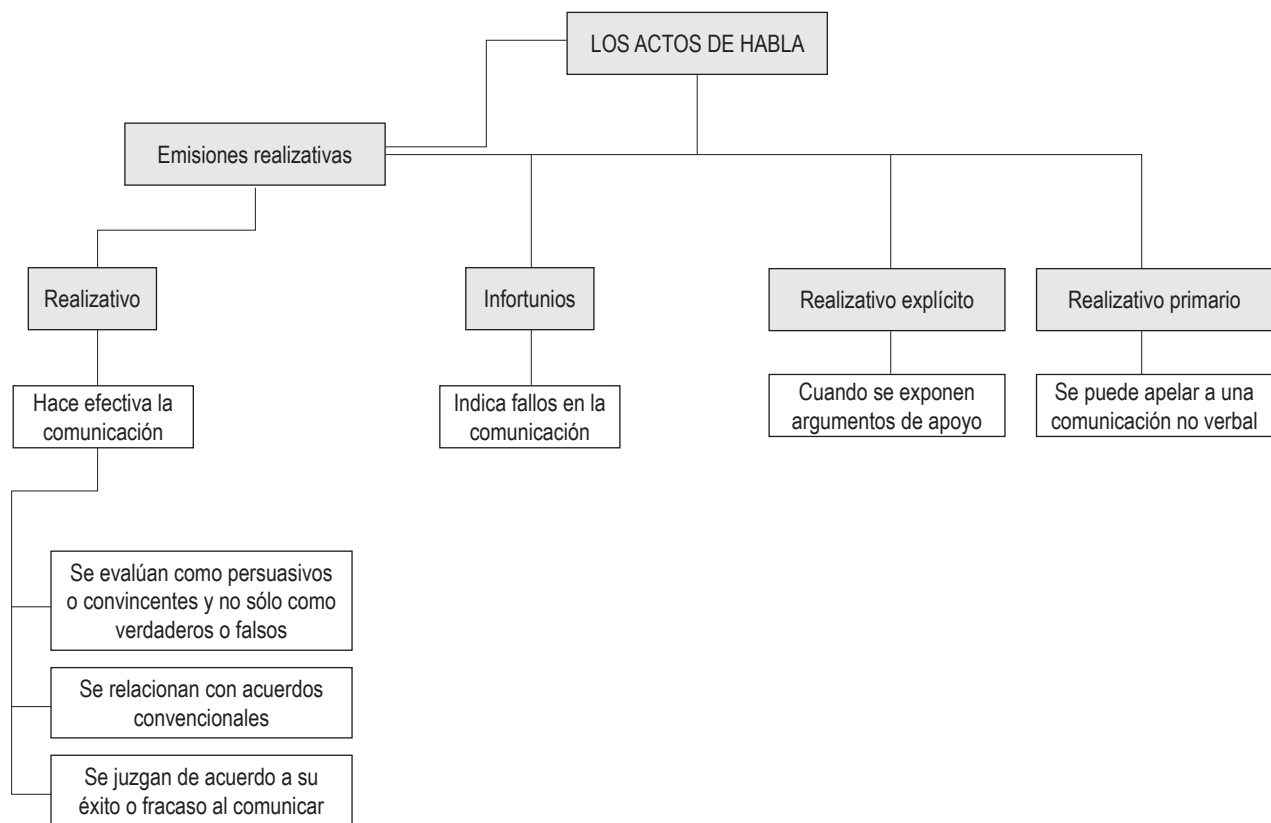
LOS ACTOS DE HABLA

Emisiones realizativas

Realizativo

Hace efectiva la comunicación

Se evalúan como persuasivos o convincentes y no sólo como verdaderos o falsos

Se relacionan con acuerdos convencionales

Se juzgan de acuerdo a su éxito o fracaso al comunicar

Infortunios

Indica fallos en la comunicación

Realizativo explícito

Cuando se exponen argumentos de apoyo

Realizativo primario

Se puede apelar a una comunicación no verbal